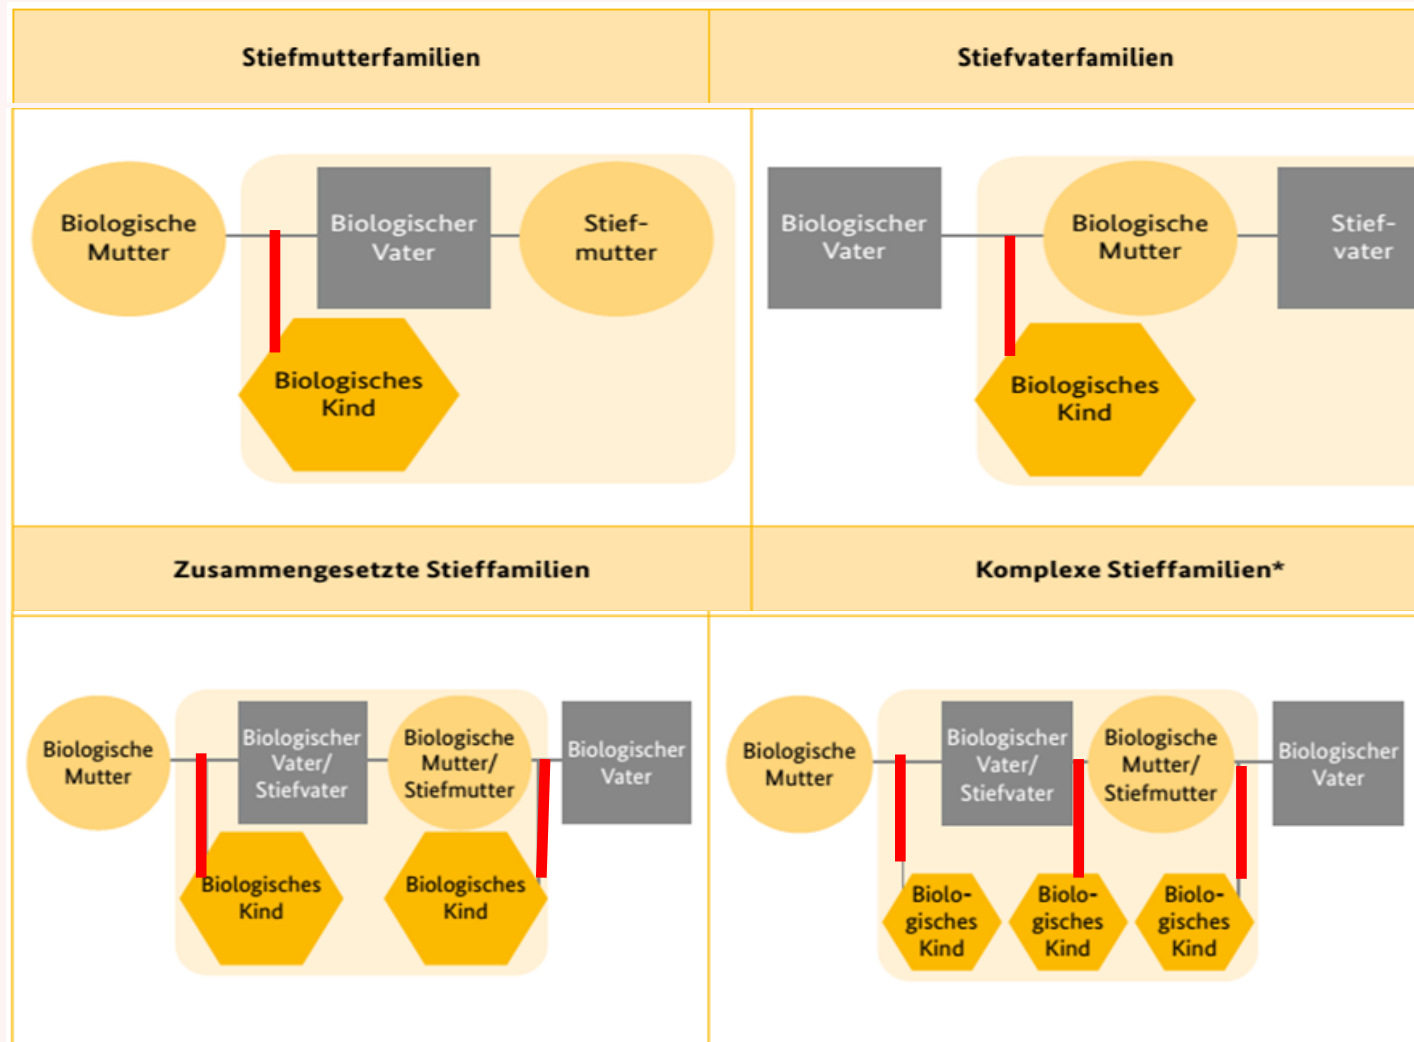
Stiefmutterfamilien

Stiefvaterfamilien

Biologische Mutter

Biologischer Vater

Stiefmutter

Biologisches Kind

Biologischer Vater

Biologische Mutter

Stiefvater

Biologisches Kind

Zusammengesetzte Stieffamilien

Komplexe Stieffamilien*

Biologische Mutter

Biologischer Vater/ Stiefvater

Biologische Mutter/ Stiefmutter

Biologischer Vater

Biologisches Kind

Biologisches Kind

Biologische Mutter

Biologischer Vater/ Stiefvater

Biologische Mutter/ Stiefmutter

Biologischer Vater

Biologisches Kind

Biologisches Kind

Biologisches Kind